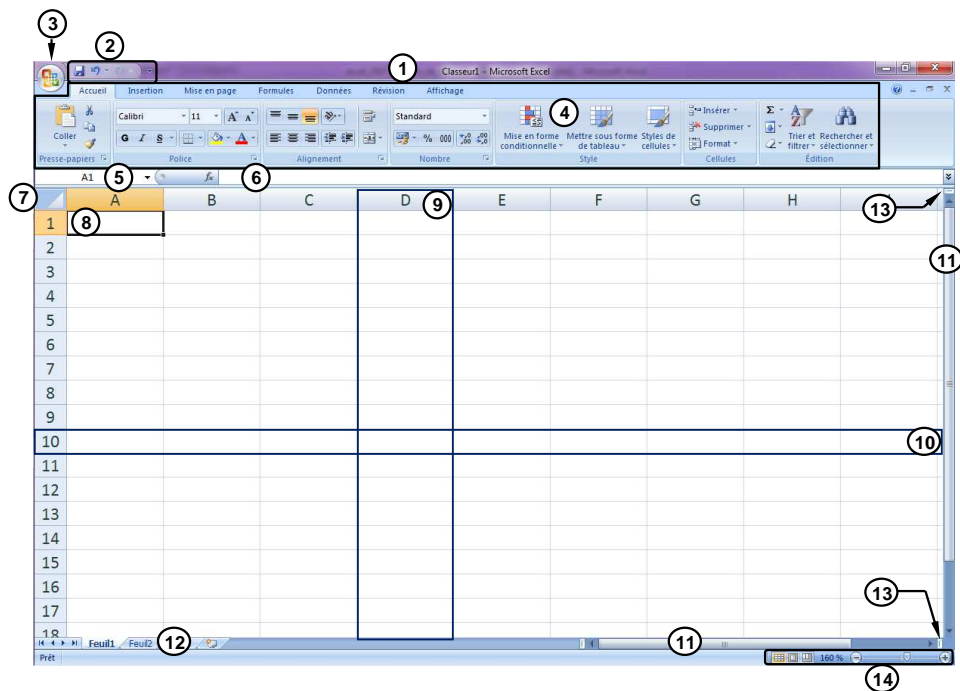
3
2
1
Classeur1 - Microsoft Excel
Accueil Insertion Mise en page Formules Données Révision Affichage
Coller
Presse-papiers
Calibri 11
G I S
Police
Alignement
Standard
% 000
Nombre
4
Mise en forme conditionnelle
Mettre sous forme de tableau
Styles de cellules
Style
Insérer
Supprimer
Format
Cellules
Trier et filtrer
Rechercher et sélectionner
Édition
A1
5
$f_x$
6
7
A B C D E F G H
9
13
1
8
2
3
4
5
6
7
8
9
10
10
11
11
12
13
14
15
16
17
18
13
Feuil1 Feuil2
12
11
Prêt
160 %
14